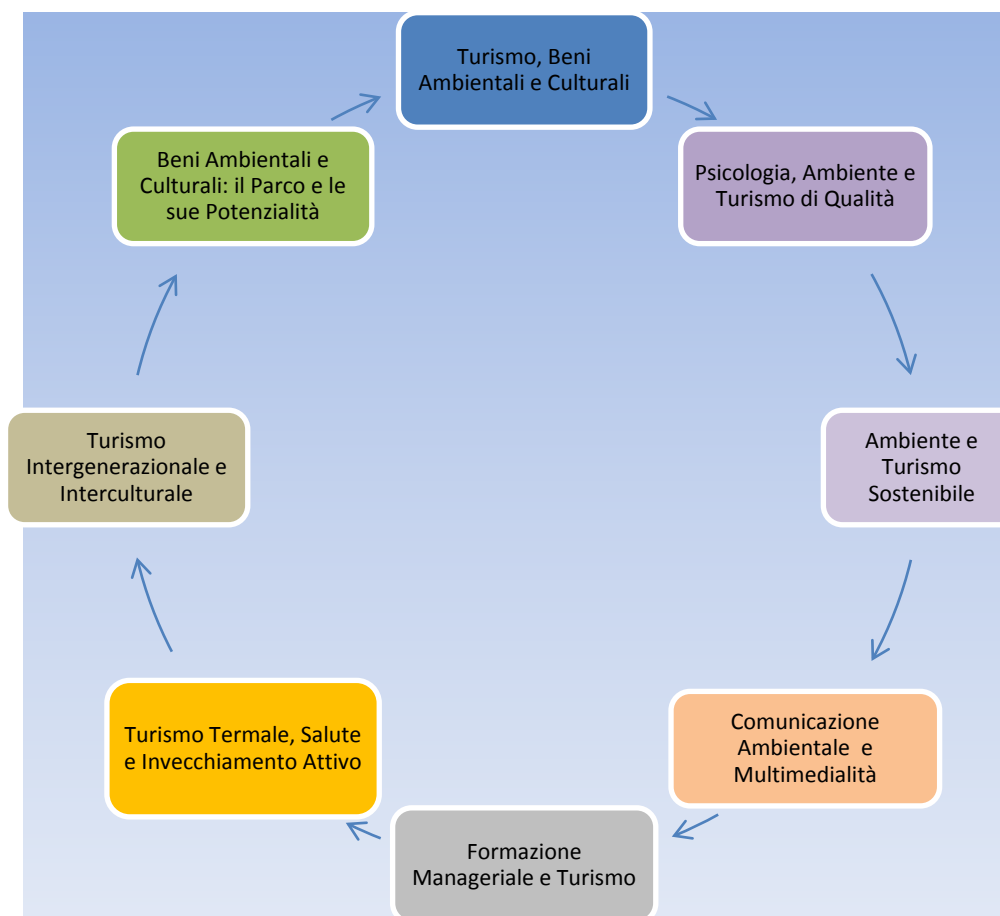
Turismo, Beni Ambientali e Culturali

Psicologia, Ambiente e Turismo di Qualità

Ambiente e Turismo Sostenibile

Comunicazione Ambientale e Multimedialità

Formazione Manageriale e Turismo

Turismo Termale, Salute e Invecchiamento Attivo

Turismo Intergenerazionale e Interculturale

Beni Ambientali e Culturali: il Parco e le sue Potenzialità